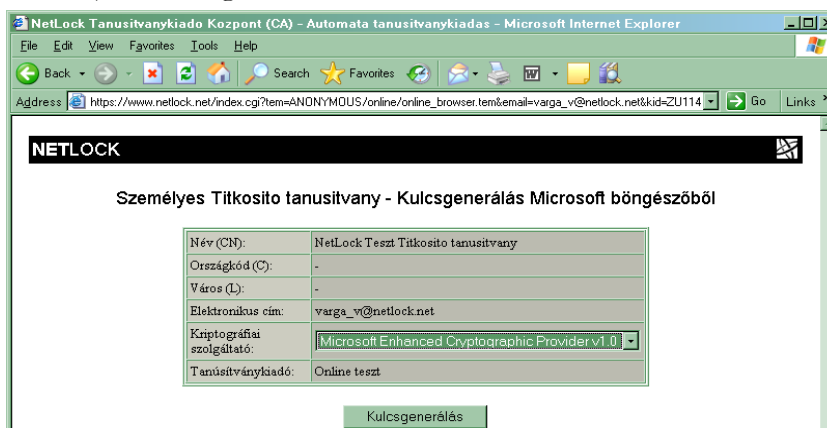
NetLock Tanusitvanykiado Kozpont (CA) - Automata tanusitvanykiadas - Microsoft Internet Explorer

File Edit View Favorites Tools Help

Back Search Favorites

Address https://www.netlock.net/index.cgi?tem=ANONYMOUS/online/online_browser.tem&email=varga_v@netlock.net&kid=ZU114 Go Links

NETLOCK

Személyes Titkosito tanusitvany - Kulcsgenerálás Microsoft böngészőből

| Név (CN): | NetLock Teszt Titkosito tanusitvany |
|---|---|
| Országkód (C): | - |
| Város (L): | - |
| Elektronikus cím: | varga_v@netlock.net |
| Kriptográfiai szolgáltató: | Microsoft Enhanced Cryptographic Provider v1.0 |
| Tanúsítványkiadó: | Online teszt |

Kulcsgenerálás